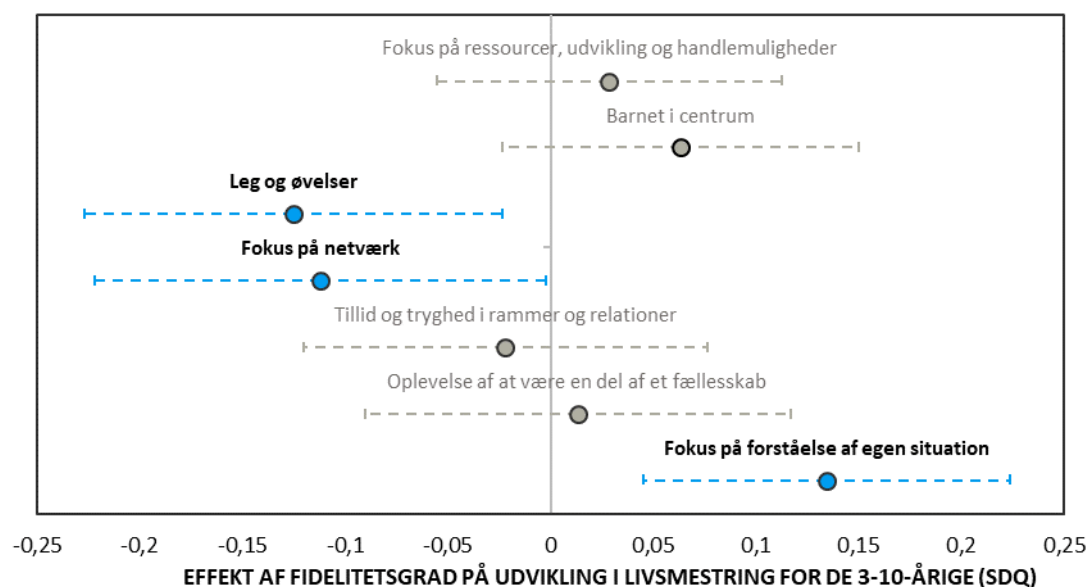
Fokus på ressourcer, udvikling og handlemuligheder

Barnet i centrum

Leg og øvelser

Fokus på netværk

Tillid og tryghed i rammer og relationer

Oplevelse af at være en del af et fællesskab

Fokus på forståelse af egen situation

-0,25 -0,2 -0,15 -0,1 -0,05 0 0,05 0,1 0,15 0,2 0,25

EFFEKT AF FIDELITETSGRAD PÅ UDVIKLING I LIVSMESTRING FOR DE 3-10-ÅRIGE (SDQ)